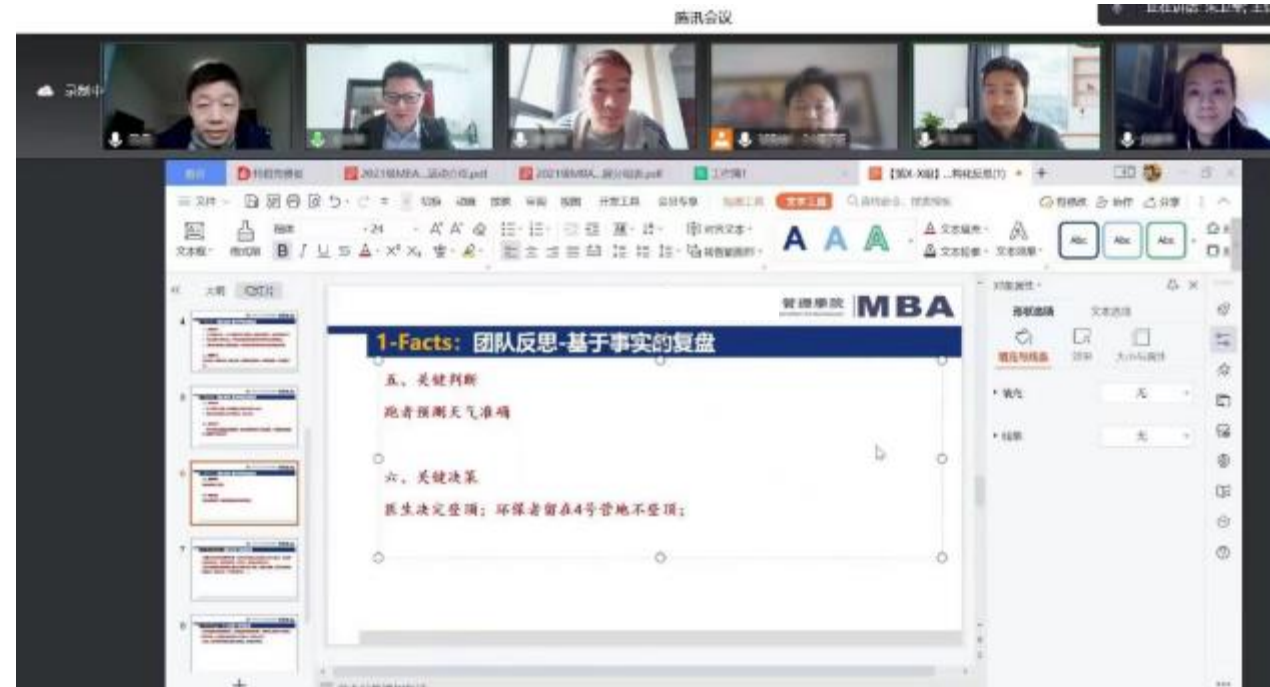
腾讯会议

录制中

2021级MBA

2021级MBA

工作簿1

文件

开始

插入

设计

切换

动画

放映

审阅

视图

开发工具

会员专享

绘图工具

文本工具

A A A

Abc

Abc

Abc

大纲

幻灯片

4

5

6

7

8

管理学院 MBA

1-Facts：团队反思-基于事实的复盘

五、关键判断

跑者预测天气准确

六、关键决策

医生决定登顶；环保者留在4号营地不登顶；

对象属性

形状选项

文本选项

填充与线条

效果

大小与属性

填充

无

线条

无

+